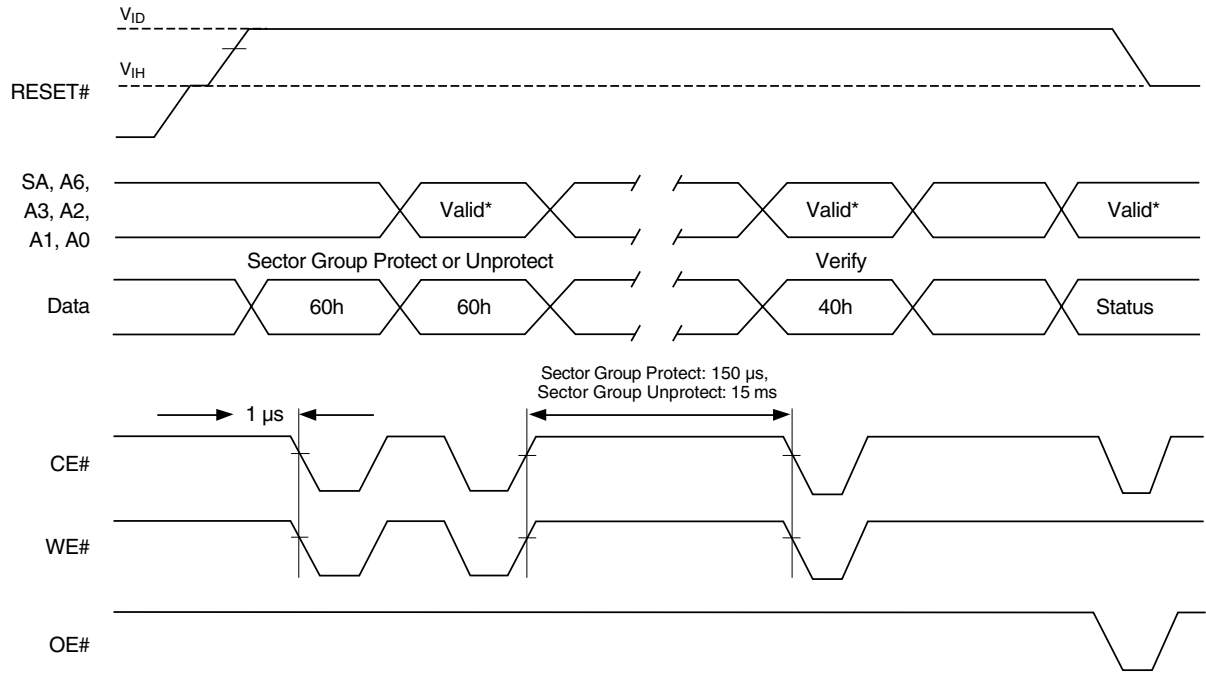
$V_{ID}$
$V_{IH}$
RESET#

SA, A6, A3, A2, A1, A0
Valid*
Valid*
Valid*

Sector Group Protect or Unprotect
Verify

Data
60h
60h
40h
Status

Sector Group Protect: 150 µs, Sector Group Unprotect: 15 ms

1 µs

CE#

WE#

OE#